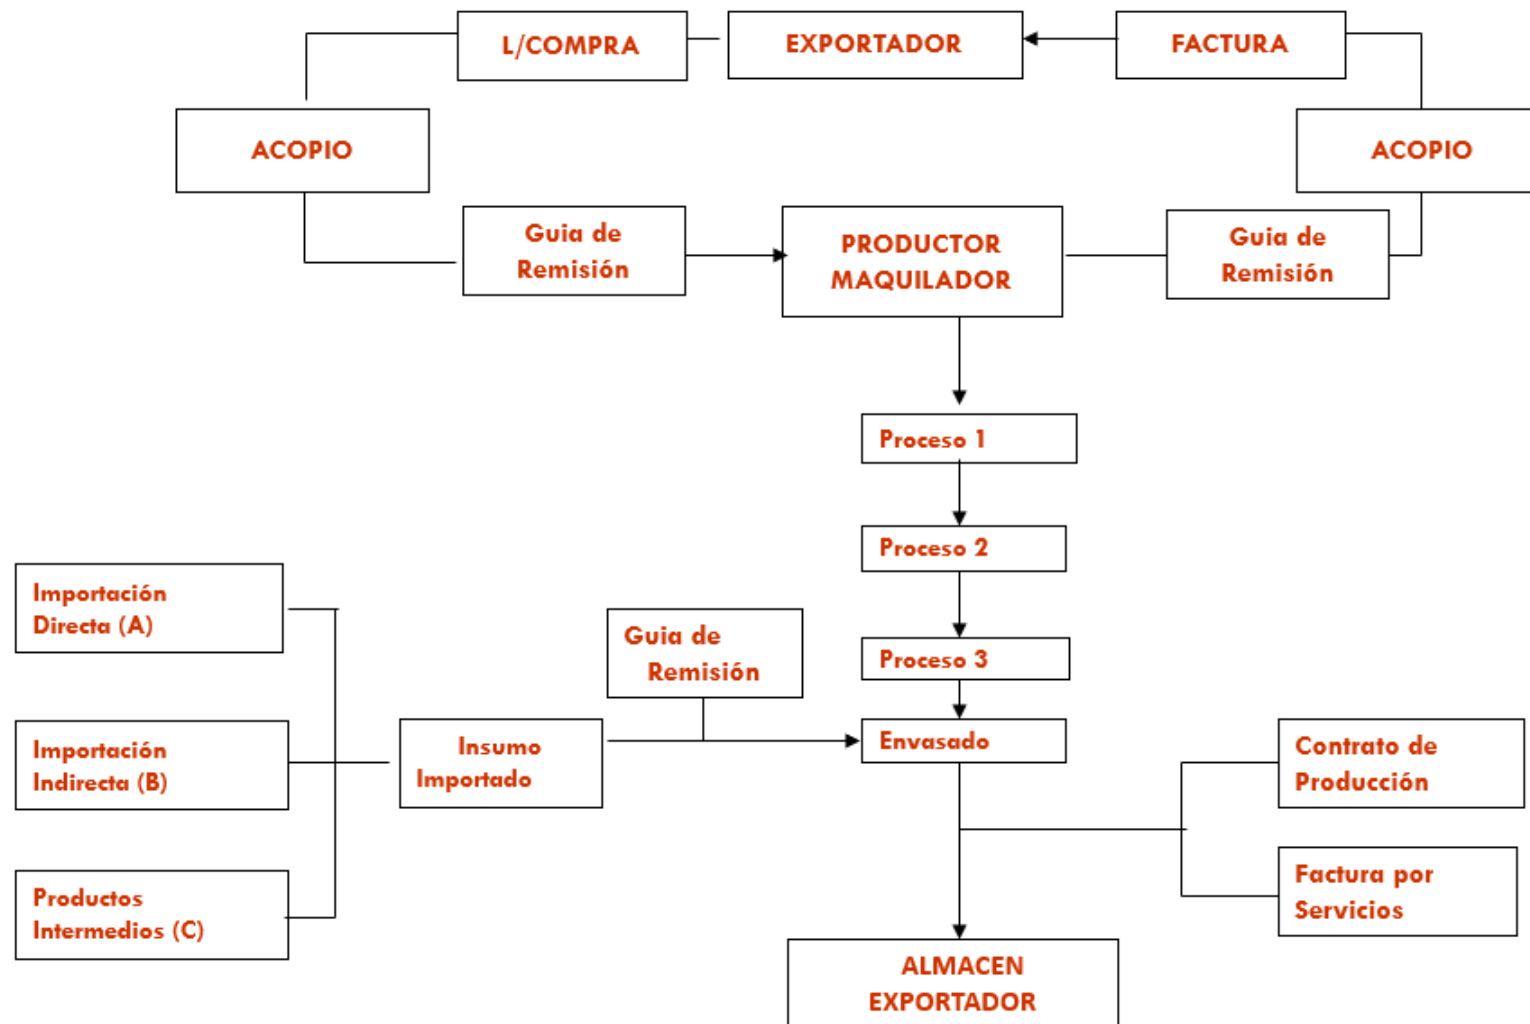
L/COMPRA

EXPORTADOR

FACTURA

ACOPIO

ACOPIO

Guia de Remisión

PRODUCTOR MAQUILADOR

Guia de Remisión

Proceso 1

Proceso 2

Proceso 3

Envasado

Importación Directa (A)

Importación Indirecta (B)

Productos Intermedios (C)

Insumo Importado

Guia de Remisión

Contrato de Producción

Factura por Servicios

ALMACEN EXPORTADOR